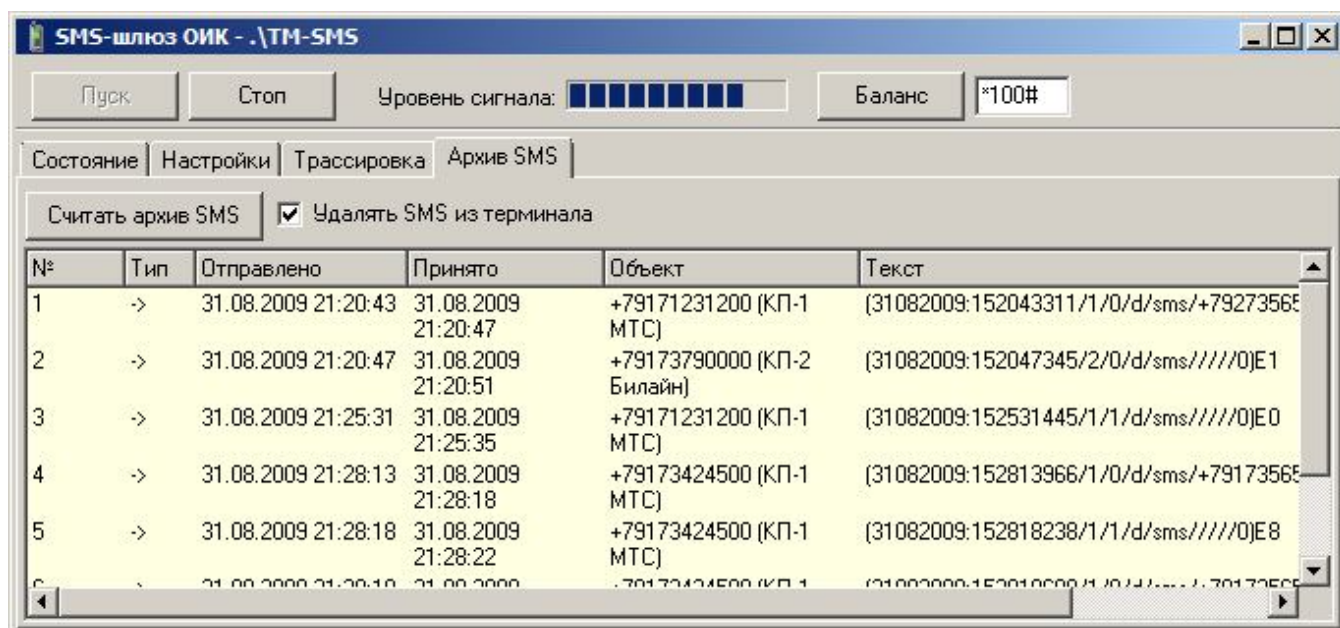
SMS-шлюз ОИК - .\TM-SMS

Пуск | Стоп | Уровень сигнала: | Баланс | *100#

Состояние | Настройки | Трассировка | Архив SMS

Считать архив SMS | Удалять SMS из терминала

| № | Тип | Отправлено | Принято | Объект | Текст |
|---|---|---|---|---|---|
| 1 | -> | 31.08.2009 21:20:43 | 31.08.2009 21:20:47 | +79171231200 (КП-1 МТС) | (31082009:152043311/1/0/d/sms/+79273565 |
| 2 | -> | 31.08.2009 21:20:47 | 31.08.2009 21:20:51 | +79173790000 (КП-2 Билайн) | (31082009:152047345/2/0/d/sms/////0)E1 |
| 3 | -> | 31.08.2009 21:25:31 | 31.08.2009 21:25:35 | +79171231200 (КП-1 МТС) | (31082009:152531445/1/1/d/sms/////0)E0 |
| 4 | -> | 31.08.2009 21:28:13 | 31.08.2009 21:28:18 | +79173424500 (КП-1 МТС) | (31082009:152813966/1/0/d/sms/+79173565 |
| 5 | -> | 31.08.2009 21:28:18 | 31.08.2009 21:28:22 | +79173424500 (КП-1 МТС) | (31082009:152818238/1/1/d/sms/////0)E8 |
| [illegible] | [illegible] | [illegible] | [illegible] | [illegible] | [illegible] |